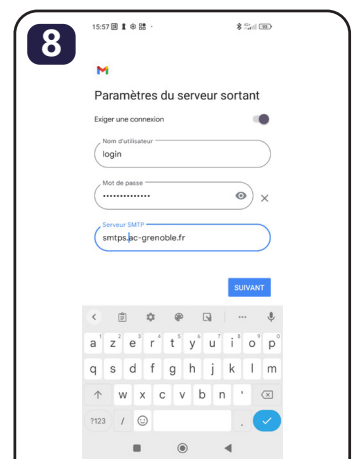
8

15:57

Paramètres du serveur sortant

Exiger une connexion

Nom d'utilisateur
login

Mot de passe
••••••••••••••

Serveur SMTP
smtps.ac-grenoble.fr

SUIVANT

a 1 z 2 e 3 r 4 t 5 y 6 u 7 i 8 o 9 p 0
q s d f g h j k l m
w x c v b n '
?123 / ,